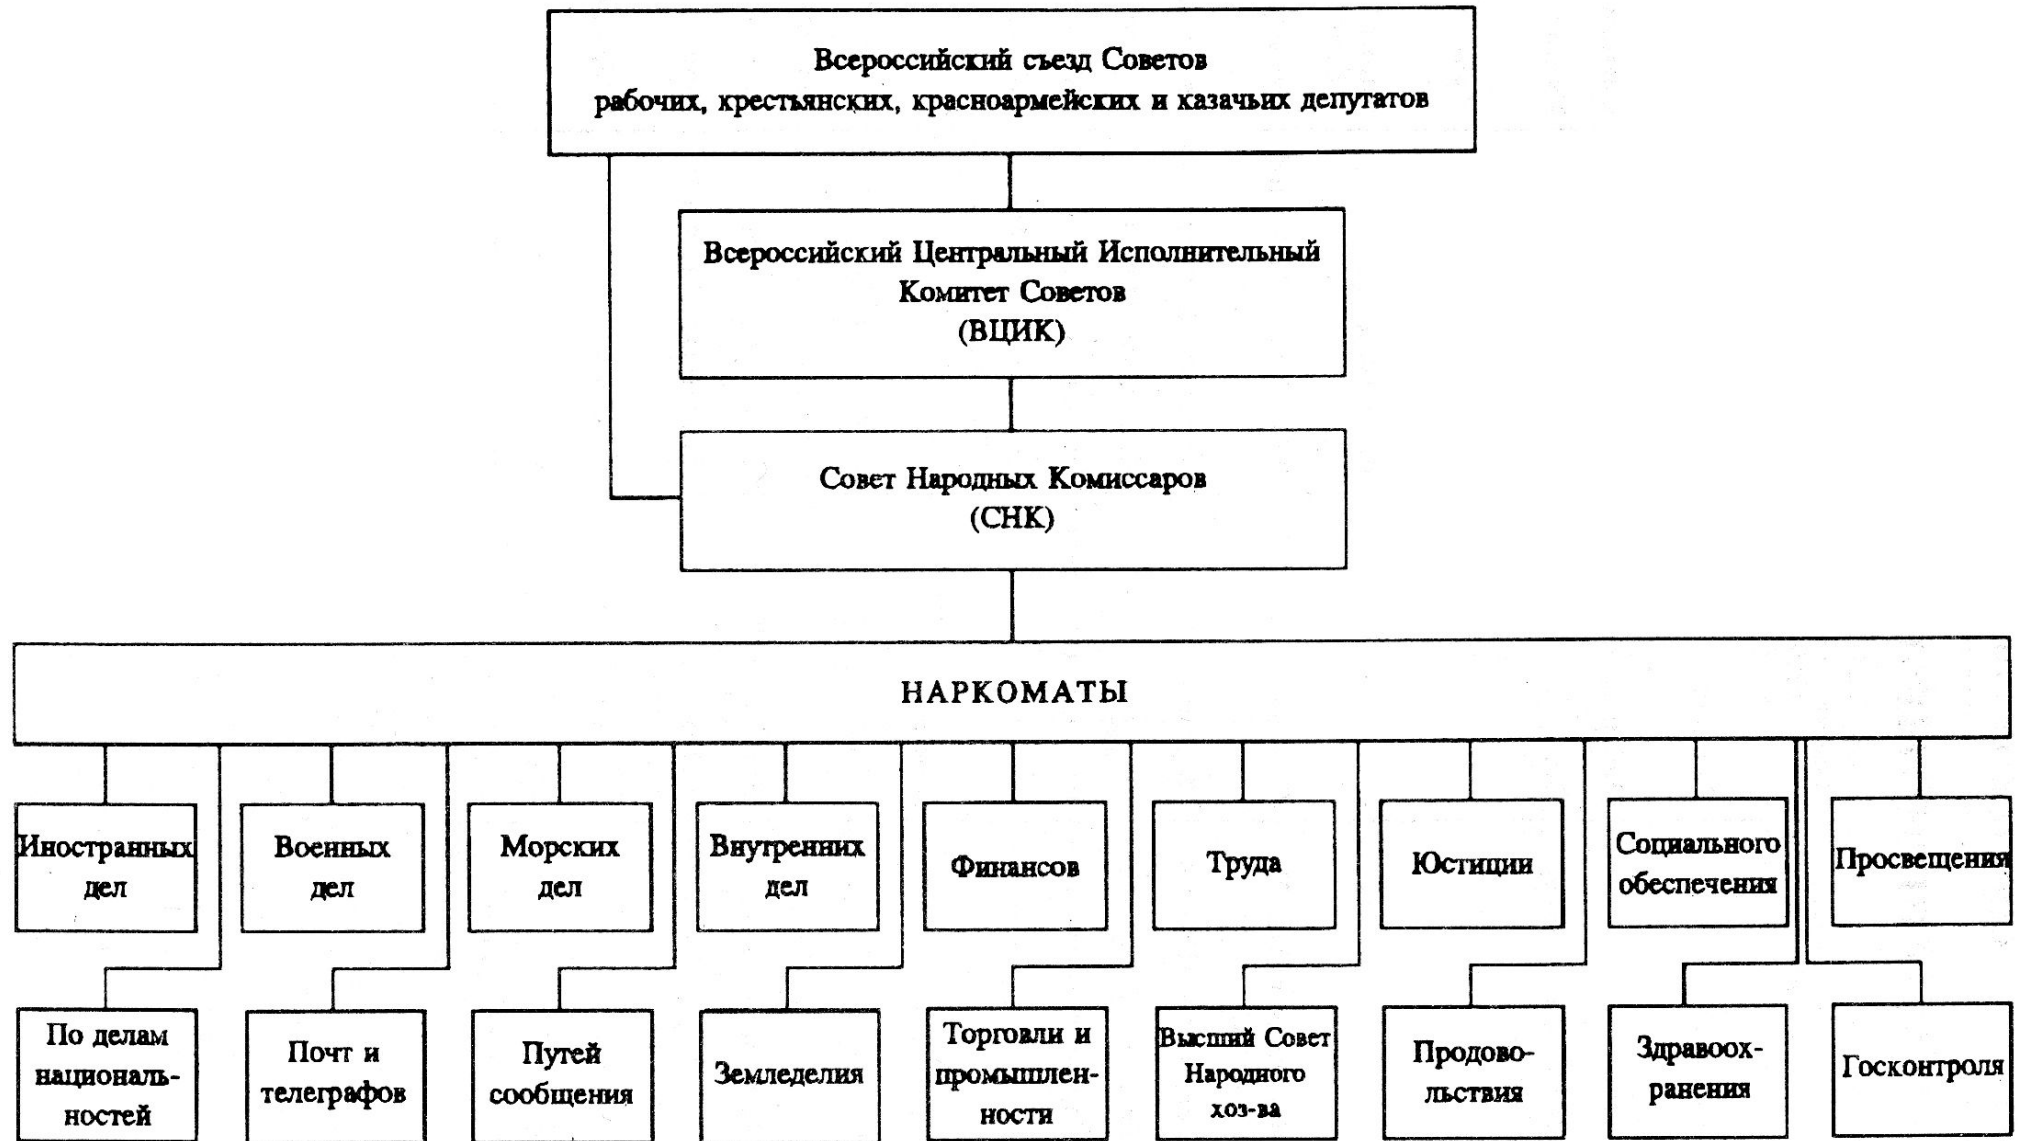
Всероссийский съезд Советов рабочих, крестьянских, красноармейских и казачьих депутатов

Всероссийский Центральный Исполнительный Комитет Советов (ВЦИК)

Совет Народных Комиссаров (СНК)

НАРКОМАТЫ

Иностранных дел

Военных дел

Морских дел

Внутренних дел

Финансов

Труда

Юстиции

Социального обеспечения

Просвещения

По делам националь-ностей

Почт и телеграфов

Путей сообщения

Земледелия

Торговли и промышлен-ности

Высший Совет Народного хоз-ва

Продово-льствия

Здравоох-ранения

Госконтроля